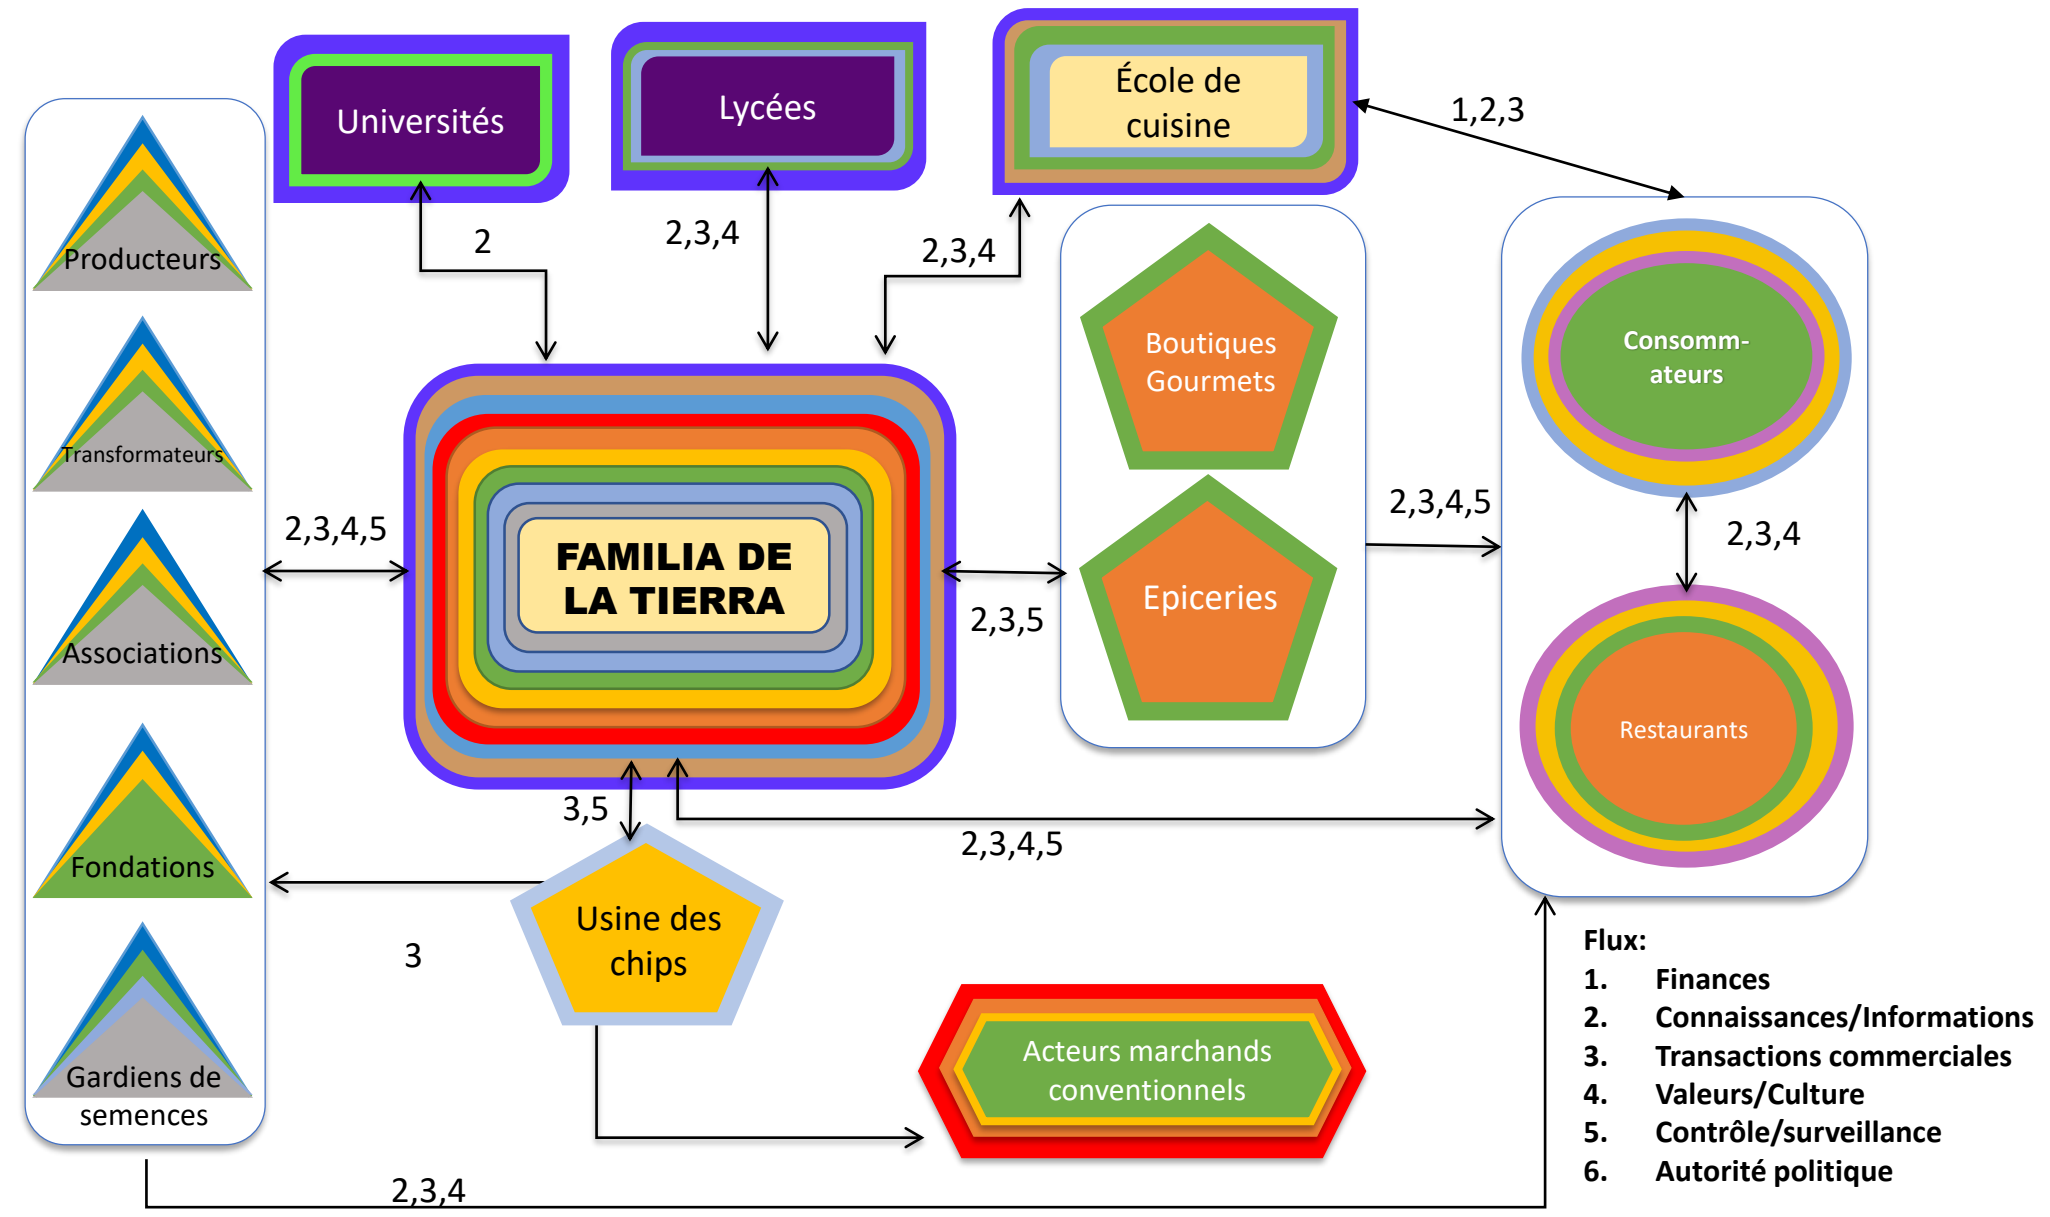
Universités

Lycées

École de cuisine

1,2,3

Producteurs

Transformateurs

Associations

Fondations

Gardiens de semences

2

2,3,4

2,3,4

FAMILIA DE LA TIERRA

2,3,4,5

2,3,5

Boutiques Gourmets

Epiceries

2,3,4,5

Consomm-ateurs

2,3,4

Restaurants

3,5

2,3,4,5

Usine des chips

3

Acteurs marchands conventionnels

2,3,4

Flux:
1. Finances
2. Connaissances/Informations
3. Transactions commerciales
4. Valeurs/Culture
5. Contrôle/surveillance
6. Autorité politique